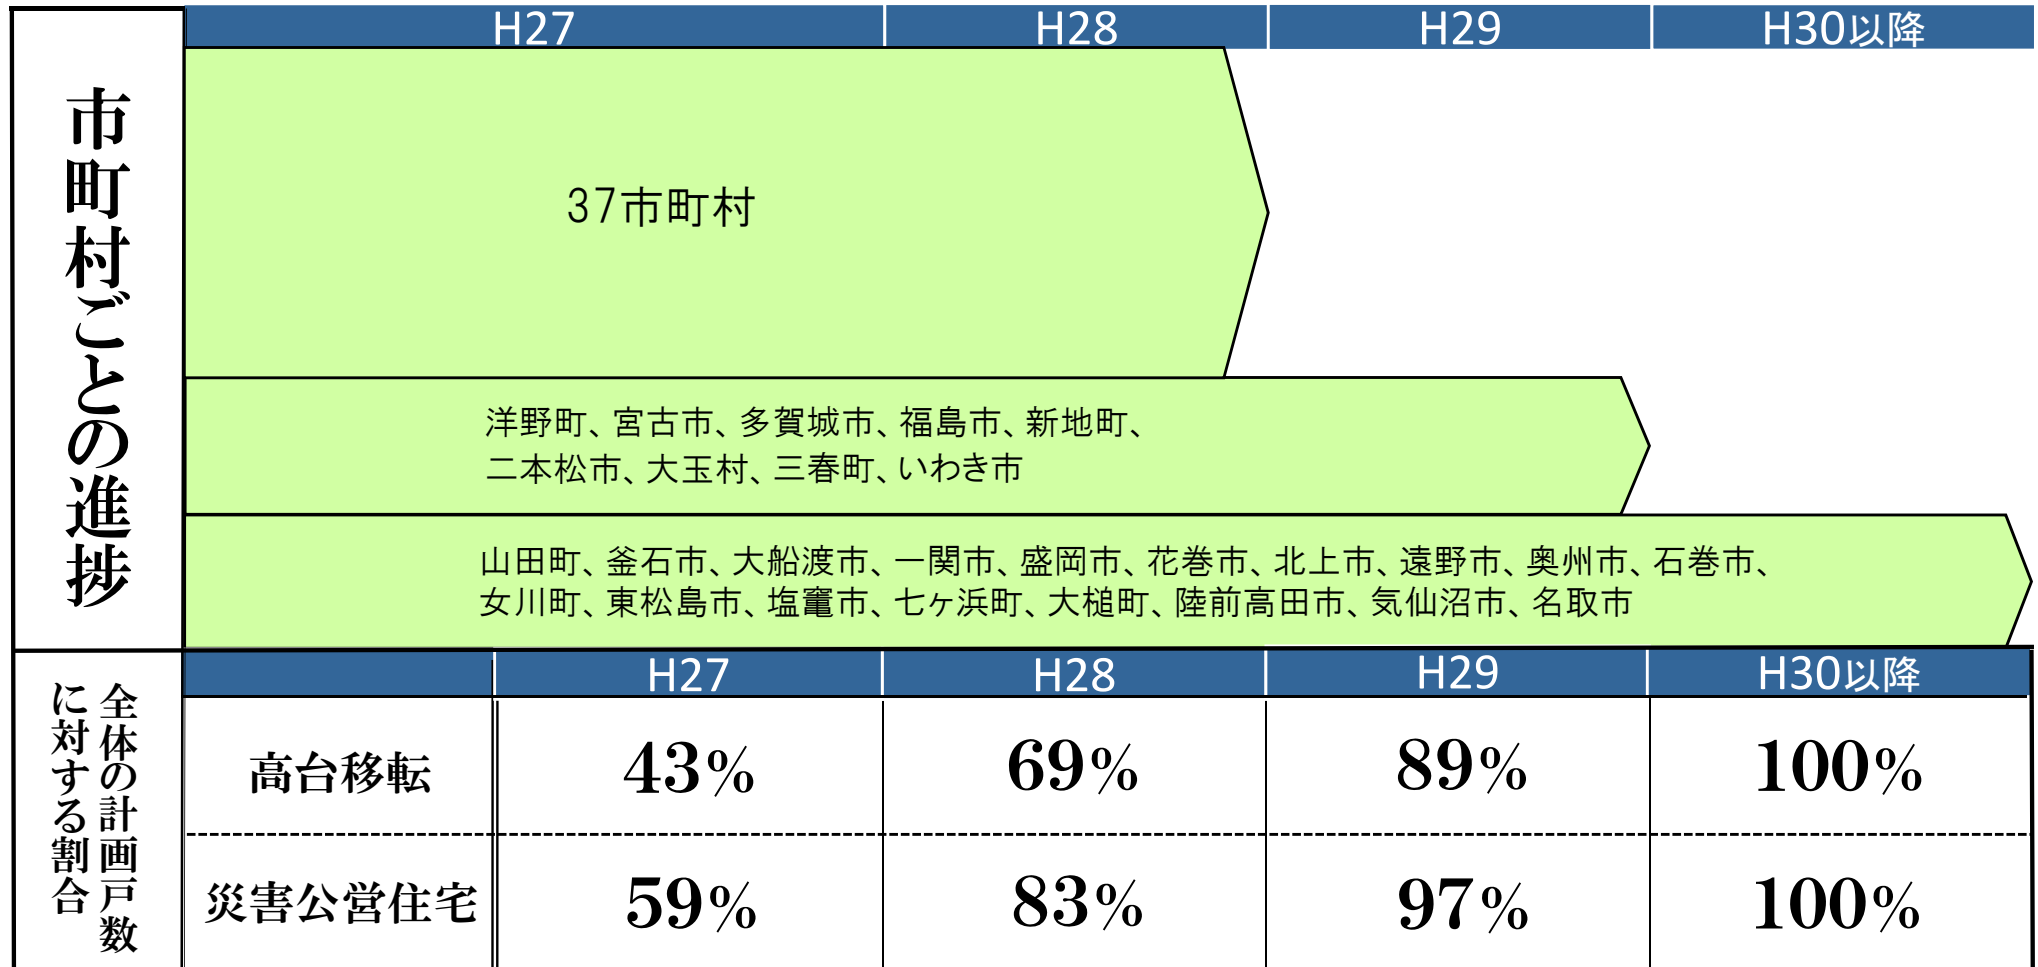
市町村ごとの進捗

| H27 | H28 | H29 | H30以降 |
|---|---|---|---|

37市町村

洋野町、宮古市、多賀城市、福島市、新地町、二本松市、大玉村、三春町、いわき市

山田町、釜石市、大船渡市、一関市、盛岡市、花巻市、北上市、遠野市、奥州市、石巻市、女川町、東松島市、塩竈市、七ヶ浜町、大槌町、陸前高田市、気仙沼市、名取市

全体の計画戸数に対する割合

| | H27 | H28 | H29 | H30以降 |
|---|---|---|---|---|
| 高台移転 | 43% | 69% | 89% | 100% |
| 災害公営住宅 | 59% | 83% | 97% | 100% |